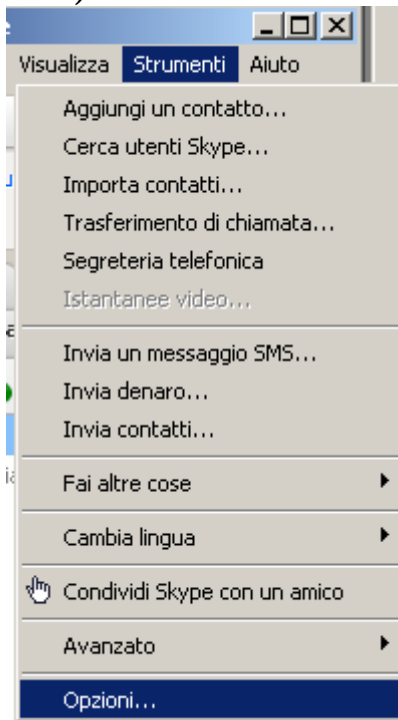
Visualizza Strumenti Aiuto

Aggiungi un contatto...
Cerca utenti Skype...
Importa contatti...
Trasferimento di chiamata...
Segreteria telefonica
Istantanee video...

Invia un messaggio SMS...
Invia denaro...
Invia contatti...

Fai altre cose

Cambia lingua

Condividi Skype con un amico

Avanzato

Opzioni...